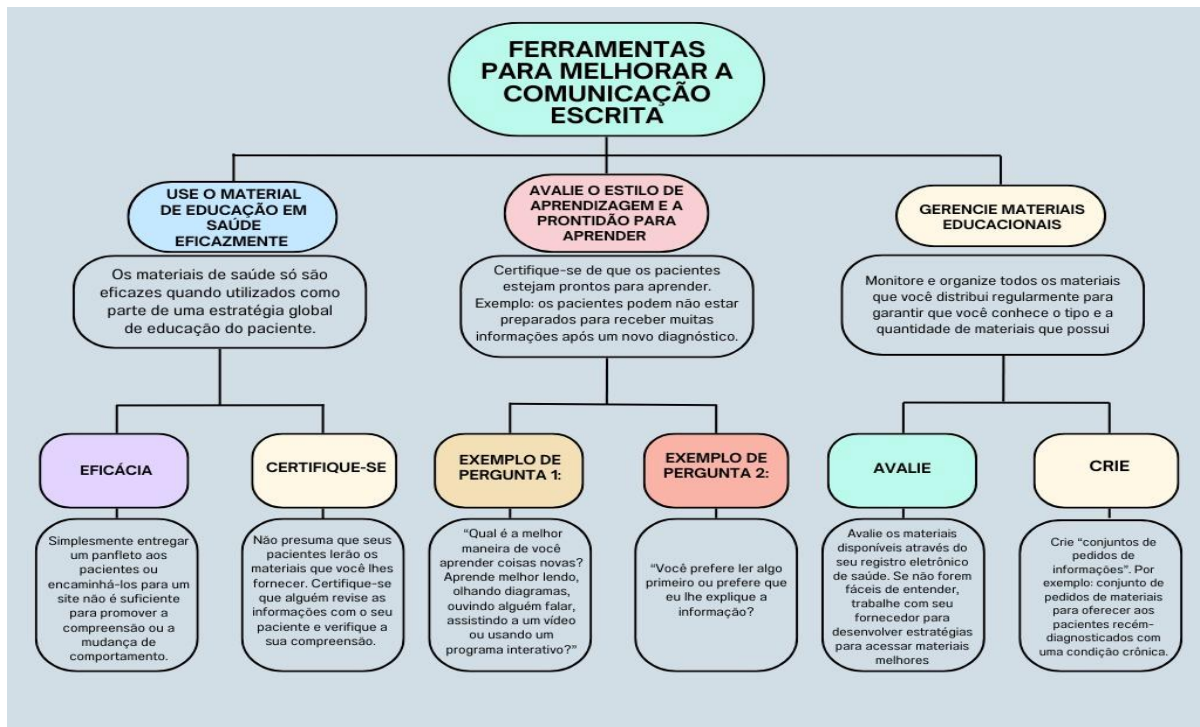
FERRAMENTAS PARA MELHORAR A COMUNICAÇÃO ESCRITA

USE O MATERIAL DE EDUCAÇÃO EM SAÚDE EFICAZMENTE

Os materiais de saúde só são eficazes quando utilizados como parte de uma estratégia global de educação do paciente.

EFICÁCIA

Simplesmente entregar um panfleto aos pacientes ou encaminhá-los para um site não é suficiente para promover a compreensão ou a mudança de comportamento.

CERTIFIQUE-SE

Não presuma que seus pacientes lerão os materiais que você lhes fornecer. Certifique-se que alguém revise as informações com o seu paciente e verifique a sua compreensão.

AVALIE O ESTILO DE APRENDIZAGEM E A PRONTIDÃO PARA APRENDER

Certifique-se de que os pacientes estejam prontos para aprender. Exemplo: os pacientes podem não estar preparados para receber muitas informações após um novo diagnóstico.

EXEMPLO DE PERGUNTA 1:

"Qual é a melhor maneira de você aprender coisas novas? Aprende melhor lendo, olhando diagramas, ouvindo alguém falar, assistindo a um vídeo ou usando um programa interativo?"

EXEMPLO DE PERGUNTA 2:

"Você prefere ler algo primeiro ou prefere que eu lhe explique a informação?

GERENCIE MATERIAIS EDUCACIONAIS

Monitore e organize todos os materiais que você distribui regularmente para garantir que você conhece o tipo e a quantidade de materiais que possui

AVALIE

Avalie os materiais disponíveis através do seu registro eletrônico de saúde. Se não forem fáceis de entender, trabalhe com seu fornecedor para desenvolver estratégias para acessar materiais melhores

CRIE

Crie "conjuntos de pedidos de informações". Por exemplo: conjunto de pedidos de materiais para oferecer aos pacientes recém-diagnosticados com uma condição crônica.